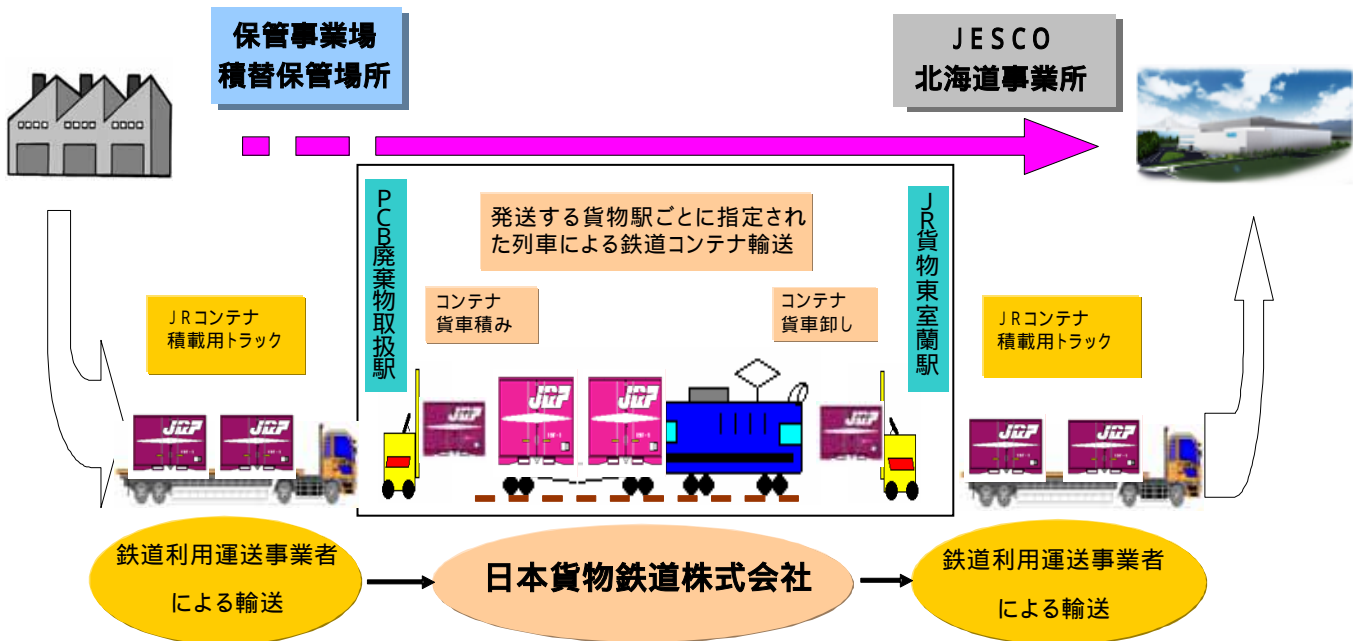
保管事業場
積替保管場所

JESCO
北海道事業所

PCB廃棄物取扱駅

発送する貨物駅ごとに指定された列車による鉄道コンテナ輸送

JR貨物東室蘭駅

JRコンテナ
積載用トラック

コンテナ
貨車積み

コンテナ
貨車卸し

JRコンテナ
積載用トラック

JR
JR
JR
JR
JR
JR
JR
JR
JR

鉄道利用運送事業者
による輸送

日本貨物鉄道株式会社

鉄道利用運送事業者
による輸送